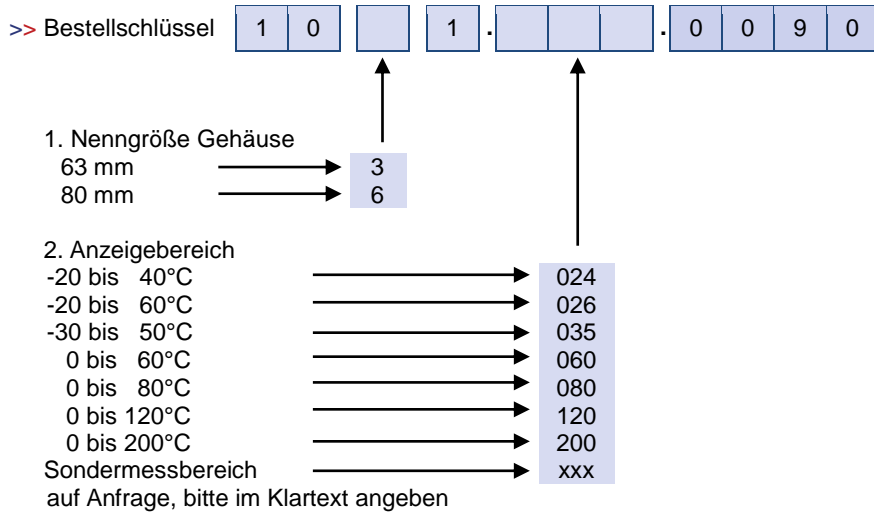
>> Bestellschlüssel | 1 | 0 | | 1 . | | | . 0 | 0 | 9 | 0

1. Nenngröße Gehäuse
63 mm → 3
80 mm → 6

2. Anzeigebereich
-20 bis 40°C → 024
-20 bis 60°C → 026
-30 bis 50°C → 035
0 bis 60°C → 060
0 bis 80°C → 080
0 bis 120°C → 120
0 bis 200°C → 200
Sondermessbereich → xxx
auf Anfrage, bitte im Klartext angeben